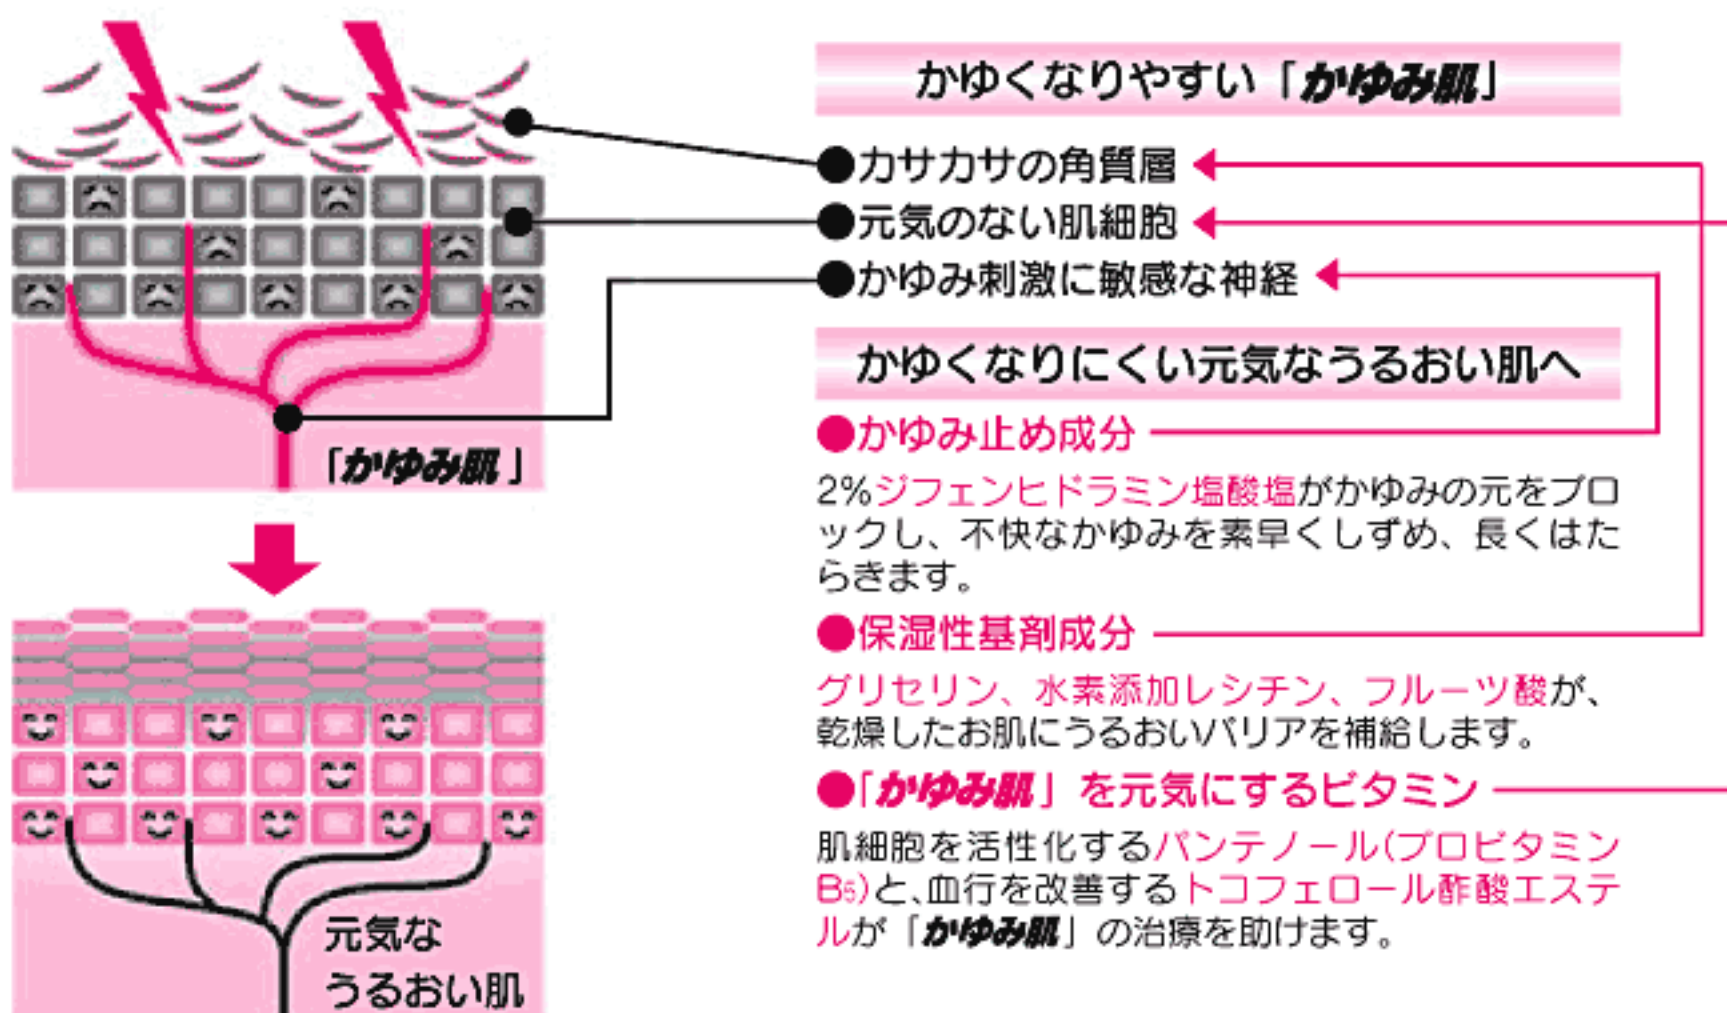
「かゆみ肌」

元気な
うるおい肌

かゆくなりやすい「かゆみ肌」

●カサカサの角質層
●元気のない肌細胞
●かゆみ刺激に敏感な神経

かゆくなりにくい元気なうるおい肌へ

●かゆみ止め成分

2%ジフェンヒドラミン塩酸塩がかゆみの元をブロックし、不快なかゆみを素早くしずめ、長くはたらきます。

●保湿性基剤成分

グリセリン、水素添加レシチン、フルーツ酸が、乾燥したお肌にうるおいバリアを補給します。

●「かゆみ肌」を元気にするビタミン

肌細胞を活性化するパンテノール(プロビタミン$B_5$)と、血行を改善するトコフェロール酢酸エステルが「かゆみ肌」の治療を助けます。